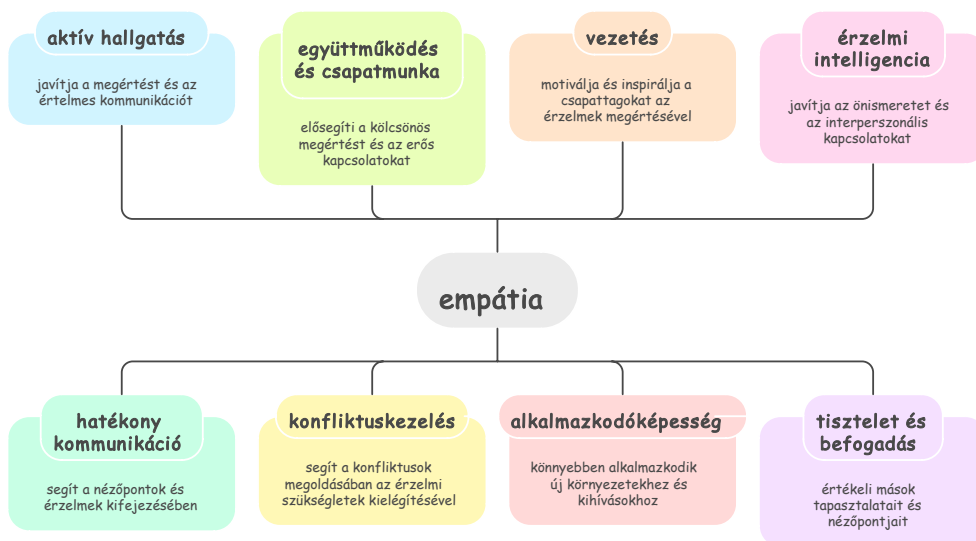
aktív hallgatás

javítja a megértést és az értelmes kommunikációt

együttműködés és csapatmunka

elősegíti a kölcsönös megértést és az erős kapcsolatokat

vezetés

motiválja és inspirálja a csapattagokat az érzelmek megértésével

érzelmi intelligencia

javítja az önismeretet és az interperszonális kapcsolatokat

empátia

hatékony kommunikáció

segít a nézőpontok és érzelmek kifejezésében

konfliktuskezelés

segít a konfliktusok megoldásában az érzelmi szükségletek kielégítésével

alkalmazkodóképesség

könnyebben alkalmazkodik új környezetekhez és kihívásokhoz

tisztelet és befogadás

értékeli mások tapasztalatait és nézőpontjait